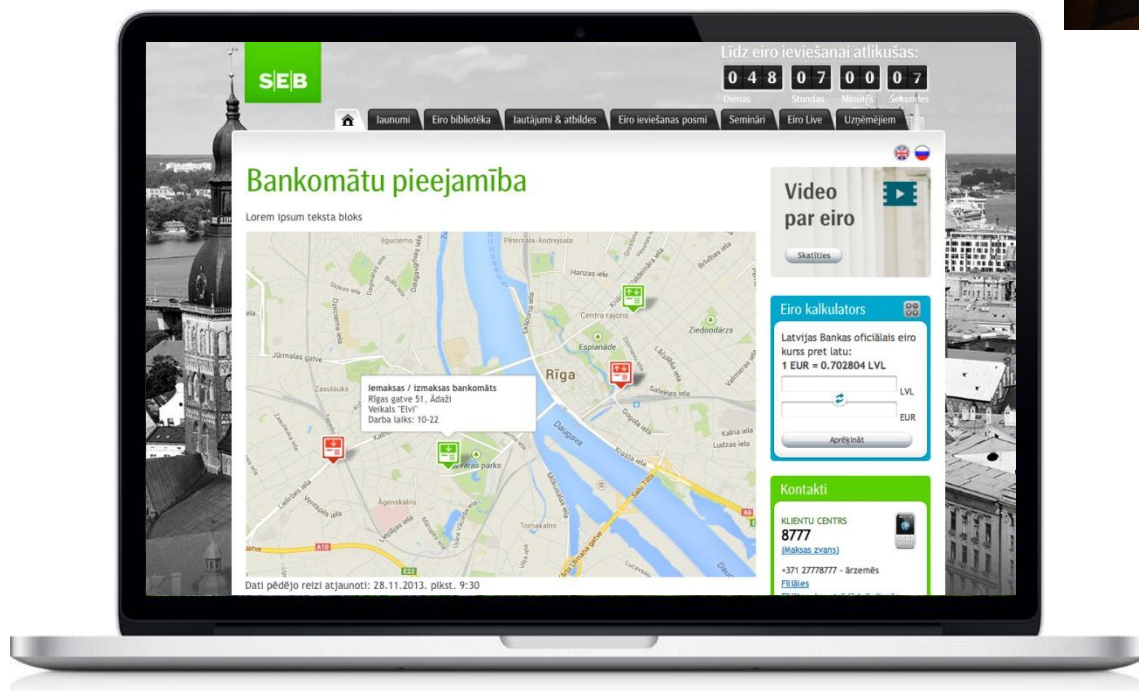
SEB

Līdz eiro ieviešanai atlikušas:
0 4 8 Dienas 0 7 Stundas 0 0 Minūtes 0 7 Sekundes

Jaunumi | Eiro bibliotēka | Jautājumi & atbildes | Eiro ieviešanas posmi | Semināri | Eiro Live | Uzņēmējiem

Bankomātu pieejamība

Lorem ipsum teksta bloks

Iemaksas / izmaksas bankomāts
Rīgas gatve 51, Ādaži
Veikals "Elvi"
Darba laiks: 10-22

Ķīpsala
Pētersala-Andrejsala
Hanzas iela
Centra rajons
Ziedondārzs
Esplanāde
Jūrmalas gatve
Zasulauks
Rīga
Daugava
Krasta iela
Ģimeņu iela
Āgenskalns
Torņakalns
Kalna iela
Lubānas iela
A10
E22
A6
Lielirbes iela
Vienības gatve
Valmieras iela
Brīvības iela
Dzirnavu iela
Daugavgrīvas iela
Slokas iela
Bauskas iela
Kārļa Ulmaņa gatve
parks

Dati pēdējo reizi atjaunoti: 28.11.2013. plkst. 9:30

Video par eiro
Skatīties

Eiro kalkulators
Latvijas Bankas oficiālais eiro kurss pret latu:
1 EUR = 0.702804 LVL
LVL
EUR
Aprēķināt

Kontakti
KLIENTU CENTRS
8777
(Maksas zvans)
+371 27778777 - ārzemēs
Filiāles
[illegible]